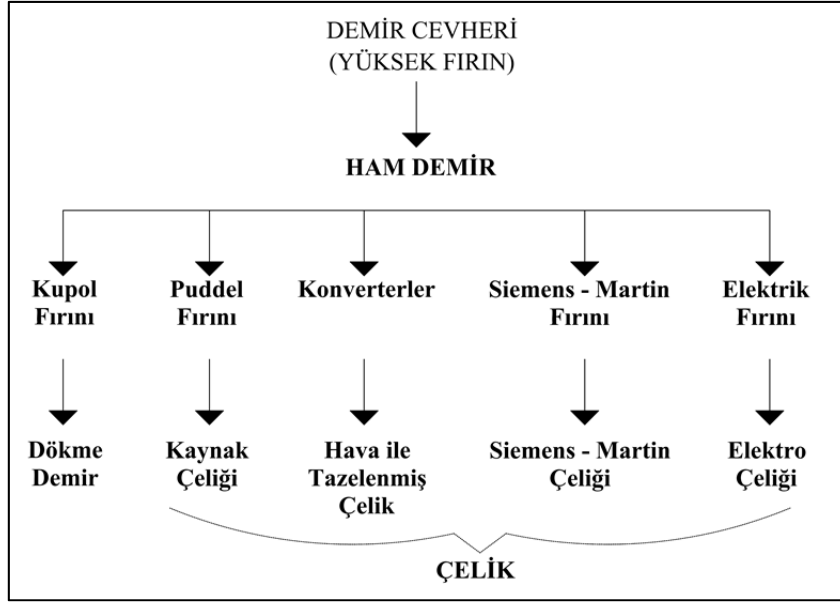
DEMİR CEVHERİ
(YÜKSEK FIRIN)

HAM DEMİR

Kupol Fırını

Dökme Demir

Puddel Fırını

Kaynak Çeliği

Konverterler

Hava ile Tazelenmiş Çelik

Siemens - Martin Fırını

Siemens - Martin Çeliği

Elektrik Fırını

Elektro Çeliği

ÇELİK